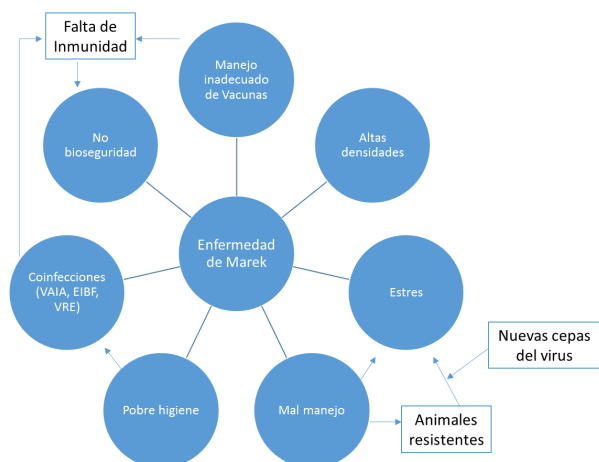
Falta de Inmunidad

Manejo inadecuado de Vacunas

No bioseguridad

Altas densidades

Enfermedad de Marek

Coinfecciones (VAIA, EIBF, VRE)

Estres

Nuevas cepas del virus

Pobre higiene

Mal manejo

Animales resistentes